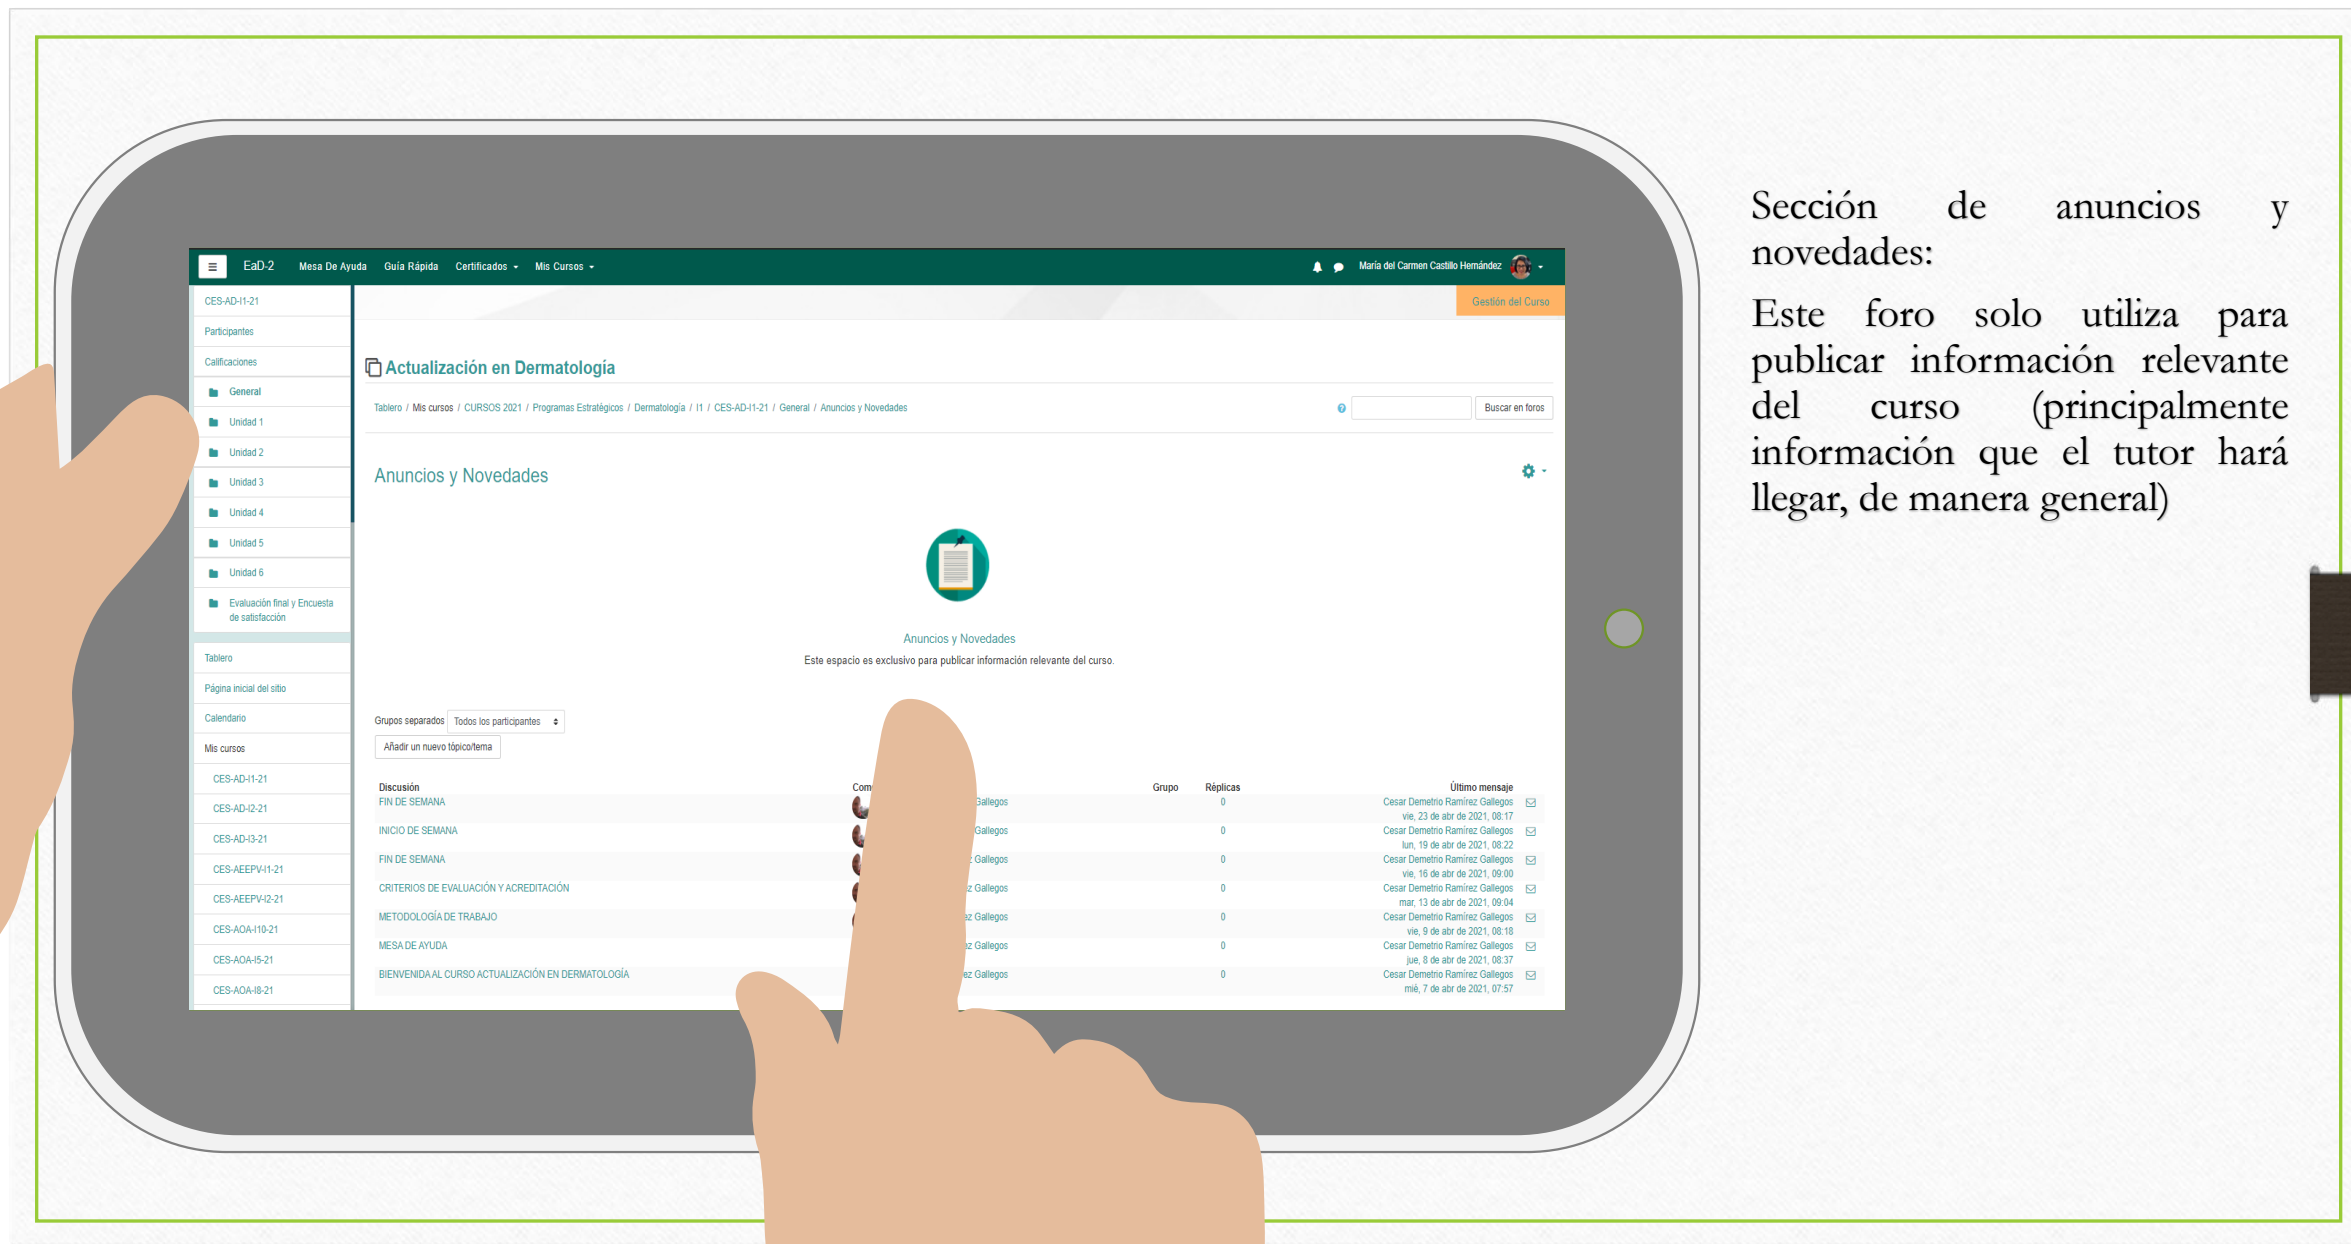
EaD-2 Mesa De Ayuda Guía Rápida Certificados Mis Cursos

María del Carmen Castillo Hernández

CES-AD-I1-21
Participantes
Calificaciones
General
Unidad 1
Unidad 2
Unidad 3
Unidad 4
Unidad 5
Unidad 6
Evaluación final y Encuesta de satisfacción
Tablero
Página inicial del sitio
Calendario
Mis cursos
CES-AD-I1-21
CES-AD-I2-21
CES-AD-I3-21
CES-AEEPV-I1-21
CES-AEEPV-I2-21
CES-AOA-I10-21
CES-AOA-I5-21
CES-AOA-I8-21

Gestión del Curso

Actualización en Dermatología

Tablero / Mis cursos / CURSOS 2021 / Programas Estratégicos / Dermatología / I1 / CES-AD-I1-21 / General / Anuncios y Novedades

Buscar en foros

Anuncios y Novedades

Anuncios y Novedades
Este espacio es exclusivo para publicar información relevante del curso.

Grupos separados Todos los participantes
Añadir un nuevo tópico/tema

| Discusión | Com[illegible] | Grupo | Réplicas | Último mensaje |
|---|---|---|---|---|
| FIN DE SEMANA | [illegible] Gallegos | | 0 | Cesar Demetrio Ramírez Gallegos vie, 23 de abr de 2021, 08:17 |
| INICIO DE SEMANA | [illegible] Gallegos | | 0 | Cesar Demetrio Ramírez Gallegos lun, 19 de abr de 2021, 08:22 |
| FIN DE SEMANA | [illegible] Gallegos | | 0 | Cesar Demetrio Ramírez Gallegos vie, 16 de abr de 2021, 09:00 |
| CRITERIOS DE EVALUACIÓN Y ACREDITACIÓN | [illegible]z Gallegos | | 0 | Cesar Demetrio Ramírez Gallegos mar, 13 de abr de 2021, 09:04 |
| METODOLOGÍA DE TRABAJO | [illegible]z Gallegos | | 0 | Cesar Demetrio Ramírez Gallegos vie, 9 de abr de 2021, 08:18 |
| MESA DE AYUDA | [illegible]z Gallegos | | 0 | Cesar Demetrio Ramírez Gallegos jue, 8 de abr de 2021, 08:37 |
| BIENVENIDA AL CURSO ACTUALIZACIÓN EN DERMATOLOGÍA | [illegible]z Gallegos | | 0 | Cesar Demetrio Ramírez Gallegos mié, 7 de abr de 2021, 07:57 |

Sección de anuncios y novedades:

Este foro solo utiliza para publicar información relevante del curso (principalmente información que el tutor hará llegar, de manera general)